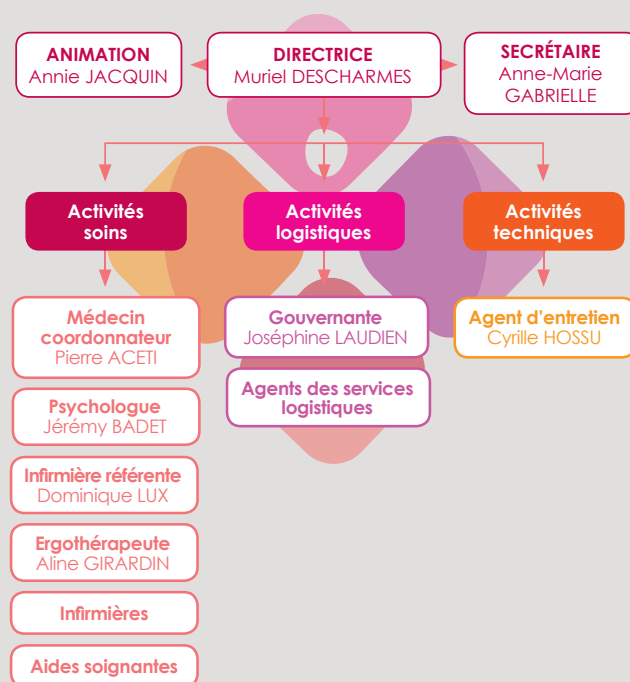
ANIMATION
Annie JACQUIN

DIRECTRICE
Muriel DESCHARMES

SECRÉTAIRE
Anne-Marie GABRIELLE

Activités soins

Activités logistiques

Activités techniques

Médecin coordonnateur
Pierre ACETI

Psychologue
Jérémy BADET

Infirmière référente
Dominique LUX

Ergothérapeute
Aline GIRARDIN

Infirmières

Aides soignantes

Gouvernante
Joséphine LAUDIEN

Agents des services logistiques

Agent d'entretien
Cyrille HOSSU